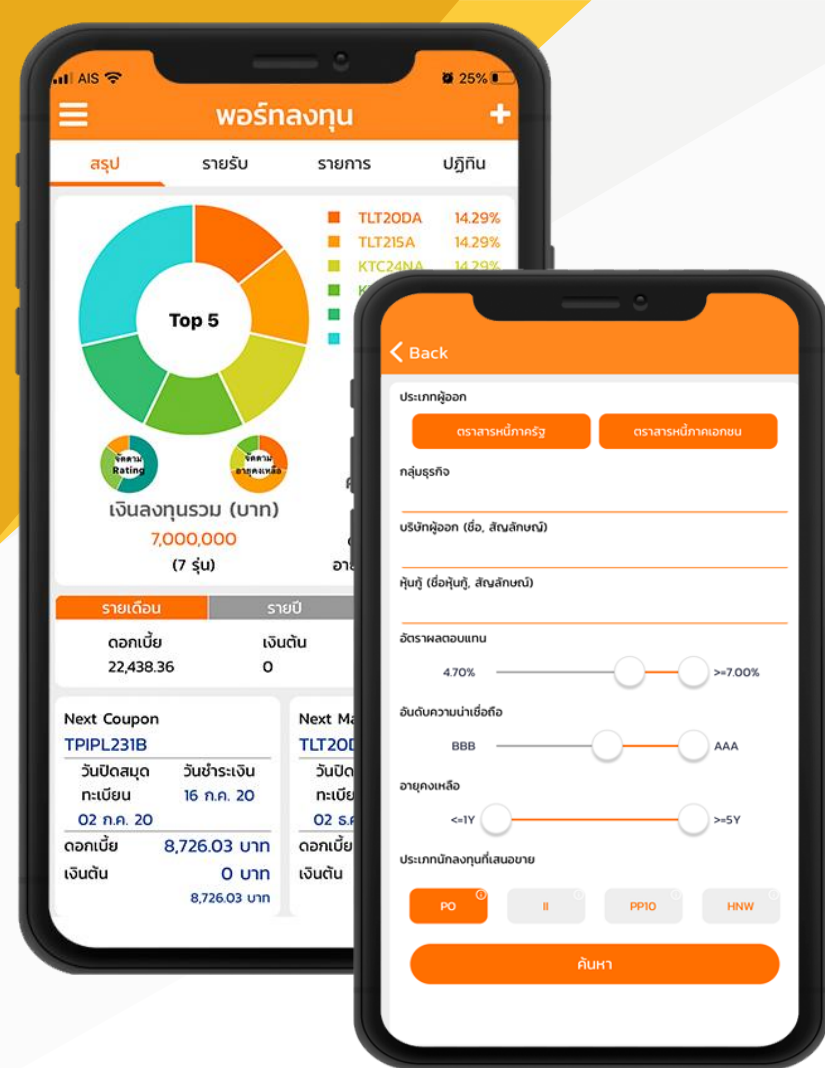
AIS 25%

พอร์ทลงทุน

สรุป รายรับ รายการ ปฏิทิน

TLT20DA 14.29%
TLT215A 14.29%
KTC24NA 14.29%
K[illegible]

Top 5

จัดตาม Rating

จัดตาม อายุคงเหลือ

เงินลงทุนรวม (บาท)
7,000,000
(7 รุ่น)

อา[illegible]

รายเดือน รายปี

ดอกเบี้ย
22,438.36

เงินต้น
0

Next Coupon
TPIPL231B
วันปิดสมุดทะเบียน
02 ก.ค. 20
วันชำระเงิน
16 ก.ค. 20
ดอกเบี้ย 8,726.03 บาท
เงินต้น 0 บาท
8,726.03 บาท

Next Ma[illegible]
TLT20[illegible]
วันปิด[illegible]
ทะเบีย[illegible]
02 ธ.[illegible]
ดอกเบี้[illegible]
เงินต้น

Back

ประเภทผู้ออก
ตราสารหนี้ภาครัฐ
ตราสารหนี้ภาคเอกชน

กลุ่มธุรกิจ

บริษัทผู้ออก (ชื่อ, สัญลักษณ์)

หุ้นกู้ (ชื่อหุ้นกู้, สัญลักษณ์)

อัตราผลตอบแทน
4.70% >=7.00%

อันดับความน่าเชื่อถือ
BBB AAA

อายุคงเหลือ
<=1Y >=5Y

ประเภทนักลงทุนที่เสนอขาย
PO II PP10 HNW

ค้นหา